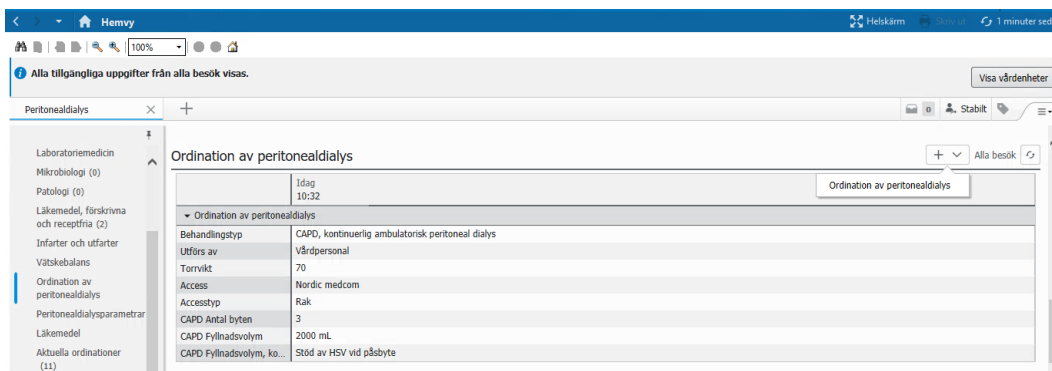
Hemvy

Helskärm Skriv ut 1 minuter sed

100%

Alla tillgängliga uppgifter från alla besök visas.

Visa vårdenheter

Peritonealdialys

+

0 Stabilt

Laboratoriemedicin
Mikrobiologi (0)
Patologi (0)
Läkemedel, förskrivna och receptfria (2)
Infarter och utfarter
Vätskebalans
Ordination av peritonealdialys
Peritonealdialysparametrar
Läkemedel
Aktuella ordinationer (11)

Ordination av peritonealdialys

Alla besök

Ordination av peritonealdialys

| | Idag 10:32 |
|---|---|
| Ordination av peritonealdialys | |
| Behandlingstyp | CAPD, kontinuerlig ambulatorisk peritoneal dialys |
| Utförs av | Vårdpersonal |
| Torrvikt | 70 |
| Access | Nordic medcom |
| Accesstyp | Rak |
| CAPD Antal byten | 3 |
| CAPD Fyllnadsvolym | 2000 mL |
| CAPD Fyllnadsvolym, ko... | Stöd av HSV vid påsbyte |